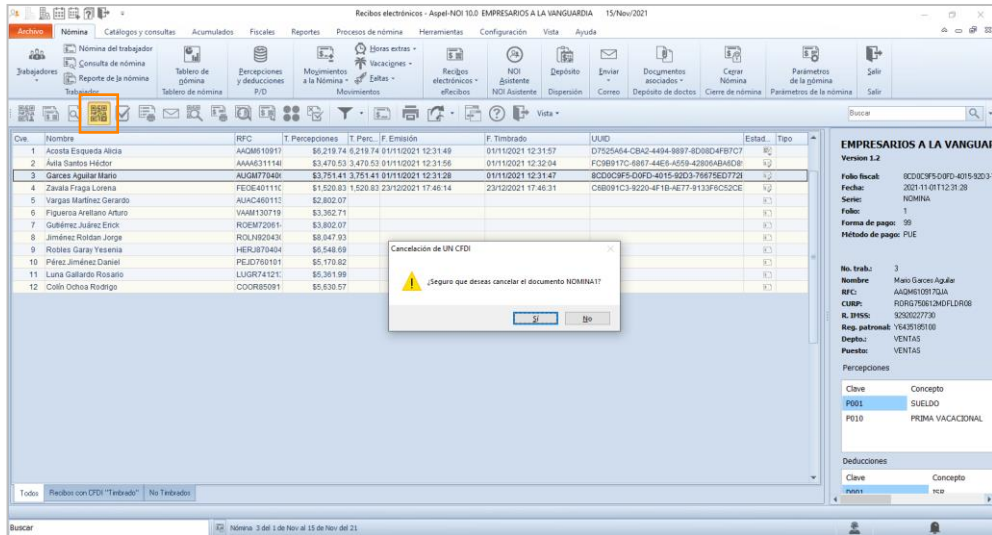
Recibos electrónicos - Aspel-NOI 10.0 EMPRESARIOS A LA VANGUARDIA 15/Nov/2021

Archivo Nómina Catálogos y consultas Acumulados Fiscales Reportes Procesos de nómina Herramientas Configuración Vista Ayuda

Trabajadores
Nómina del trabajador
Consulta de nómina
Reporte de la nómina
Trabajador
Tablero de nómina
Tablero de nómina
Percepciones y deducciones
P/D
Movimientos a la Nómina
Horas extras
Vacaciones
Faltas
Movimientos
Recibos electrónicos
eRecibos
NOI Asistente
NOI Asistente
Depósito
Dispersión
Enviar
Correo
Documentos asociados
Depósito de doctos
Cerrar Nómina
Cierre de nómina
Parámetros de la nómina
Parámetros de la nómina
Salir
Salir

Vista
Buscar

| Cve. | Nombre | RFC | T. Percepciones | T. Perc. | F. Emisión | F. Timbrado | UUID | Estad... | Tipo |
|---|---|---|---|---|---|---|---|---|---|
| 1 | Acosta Esqueda Alicia | AAQM610917 | $6,219.74 | 6,219.74 | 01/11/2021 12:31:49 | 01/11/2021 12:31:57 | D7525A64-CBA2-4494-9897-8D08D4FB7C7 | | |
| 2 | Ávila Santos Héctor | AAAA631114 | $3,470.53 | 3,470.53 | 01/11/2021 12:31:56 | 01/11/2021 12:32:04 | FC9B917C-6867-44E6-A559-42806ABA6D8 | | |
| 3 | Garces Aguilar Mario | AUGM77040 | $3,751.41 | 3,751.41 | 01/11/2021 12:31:28 | 01/11/2021 12:31:47 | 8CD0C9F5-D0FD-4015-92D3-76675ED772 | | |
| 4 | Zavala Fraga Lorena | FEOE40111 | $1,520.83 | 1,520.83 | 23/12/2021 17:46:14 | 23/12/2021 17:46:31 | C6B091C3-9220-4F1B-AE77-9133F6C52CE | | |
| 5 | Vargas Martínez Gerardo | AUAC46011 | $2,802.07 | | | | | | |
| 6 | Figueroa Arellano Arturo | VAAM130719 | $3,362.71 | | | | | | |
| 7 | Gutiérrez Juárez Erick | ROEM72061 | $3,802.07 | | | | | | |
| 8 | Jiménez Roldan Jorge | ROLN92043 | $8,047.93 | | | | | | |
| 9 | Robles Garay Yesenia | HERJ870404 | $6,548.69 | | | | | | |
| 10 | Pérez Jiménez Daniel | PEJD760101 | $5,170.82 | | | | | | |
| 11 | Luna Gallardo Rosario | LUGR74121 | $5,361.99 | | | | | | |
| 12 | Colín Ochoa Rodrigo | COOR85091 | $5,530.57 | | | | | | |

Cancelación de UN CFDI
¿Seguro que deseas cancelar el documento NOMINA1?
Sí No

Todos Recibos con CFDI "Timbrado" No Timbrados

EMPRESARIOS A LA VANGUAR
Version 1.2
Folio fiscal: 8CD0C9F5-D0FD-4015-92D3-
Fecha: 2021-11-01T12:31:28
Serie: NOMINA
Folio: 1
Forma de pago: 99
Método de pago: PUE

No. trab.: 3
Nombre: Mario Garces Aguilar
RFC: AAQM610917QJA
CURP: RORG750612MDFLDR08
R. IMSS: 92920227730
Reg. patronal: Y6435185100
Depto.: VENTAS
Puesto: VENTAS

Percepciones
| Clave | Concepto |
|---|---|
| P001 | SUELDO |
| P010 | PRIMA VACACIONAL |

Deducciones
| Clave | Concepto |
|---|---|
| D001 | ISR |

Buscar
Nómina: 3 del 1 de Nov al 15 de Nov del 21